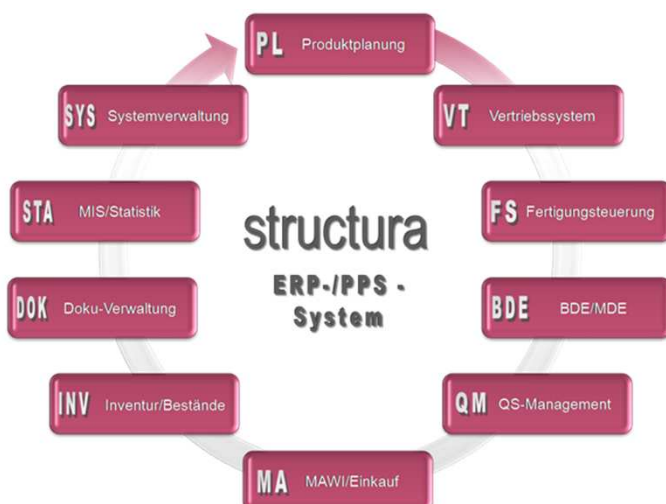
PL Produktplanung

VT Vertriebssystem

FS Fertigungsteuerung

BDE BDE/MDE

QM QS-Management

MA MAWI/Einkauf

INV Inventur/Bestände

DOK Doku-Verwaltung

STA MIS/Statistik

SYS Systemverwaltung

structura

ERP-/PPS - System